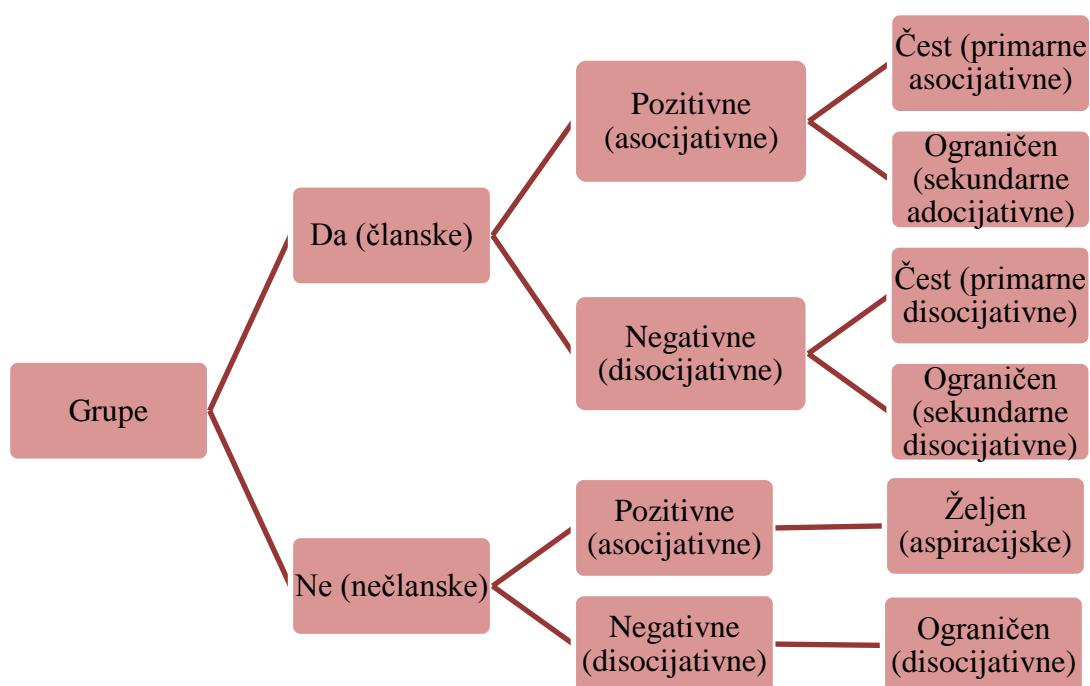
Grupe

Da (članske)

Pozitivne (asocijativne)

Čest (primarne asocijativne)

Ograničen (sekundarne adocijativne)

Negativne (disocijativne)

Čest (primarne disocijativne)

Ograničen (sekundarne disocijativne)

Ne (nečlanske)

Pozitivne (asocijativne)

Željen (aspiracijske)

Negativne (disocijativne)

Ograničen (disocijativne)